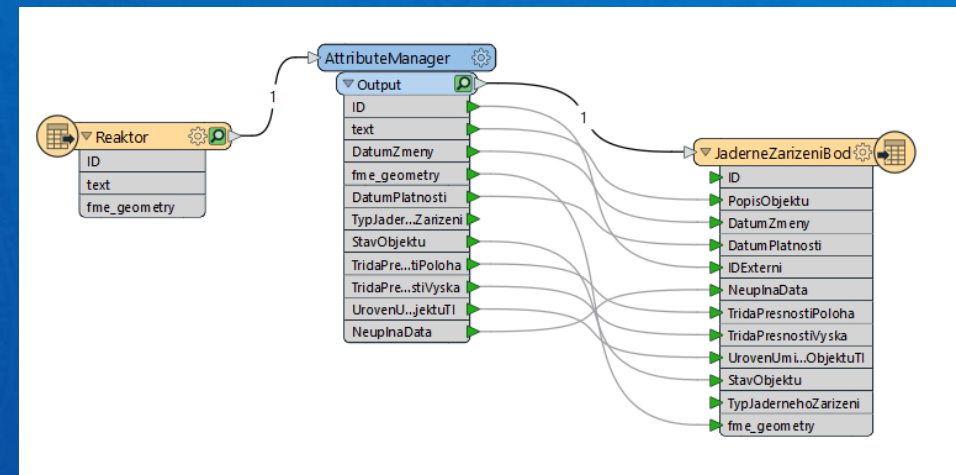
Reaktor
ID
text
fme_geometry

1

AttributeManager
Output
ID
text
DatumZmeny
fme_geometry
DatumPlatnosti
TypJader...Zarizeni
StavObjektu
TridaPre...tiPoloha
TridaPre...stiVyska
UrovenU...jektuTI
NeuplnaData

1

JaderneZarizeniBod
ID
PopisObjektu
DatumZmeny
DatumPlatnosti
IDExterni
NeuplnaData
TridaPresnostiPoloha
TridaPresnostiVyska
UrovenUmi...ObjektuTI
StavObjektu
TypJadernehoZarizeni
fme_geometry